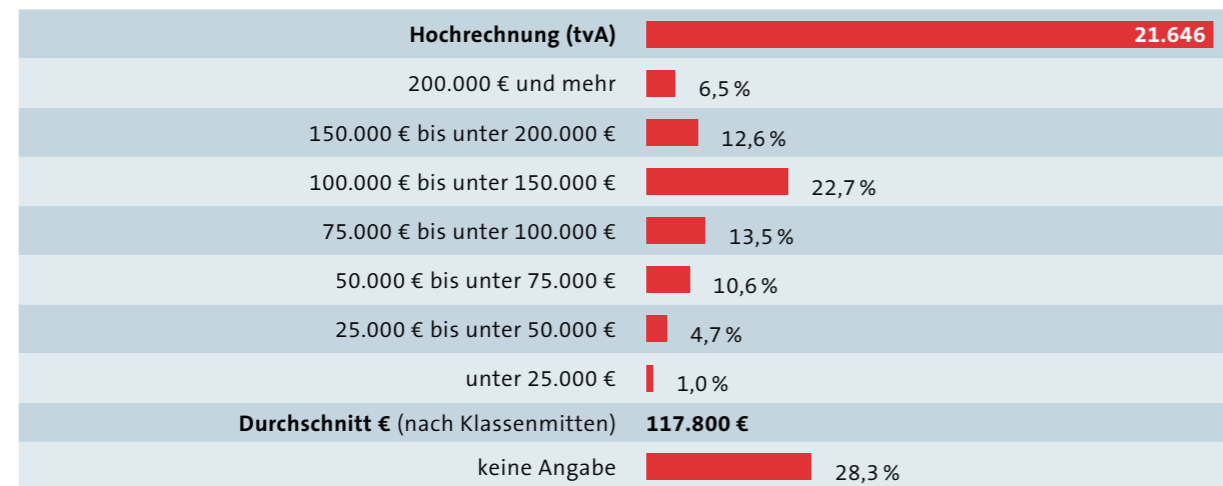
| | |
|---|---|
| **Hochrechnung (tvA)** | **21.646** |
| 200.000 € und mehr | 6,5 % |
| 150.000 € bis unter 200.000 € | 12,6 % |
| 100.000 € bis unter 150.000 € | 22,7 % |
| 75.000 € bis unter 100.000 € | 13,5 % |
| 50.000 € bis unter 75.000 € | 10,6 % |
| 25.000 € bis unter 50.000 € | 4,7 % |
| unter 25.000 € | 1,0 % |
| **Durchschnitt €** (nach Klassenmitten) | **117.800 €** |
| keine Angabe | 28,3 % |